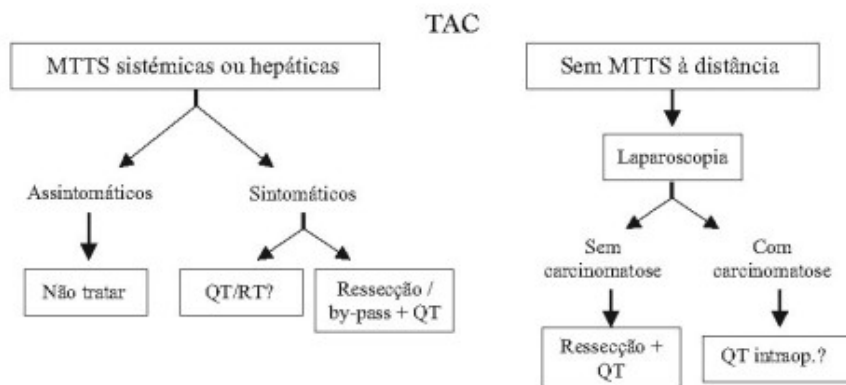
TAC

MTTS sistémicas ou hepáticas

Assintomáticos

Não tratar

Sintomáticos

QT/RT?

Ressecção / by-pass + QT

Sem MTTS à distância

Laparoscopia

Sem carcinomatose

Ressecção + QT

Com carcinomatose

QT intraop.?